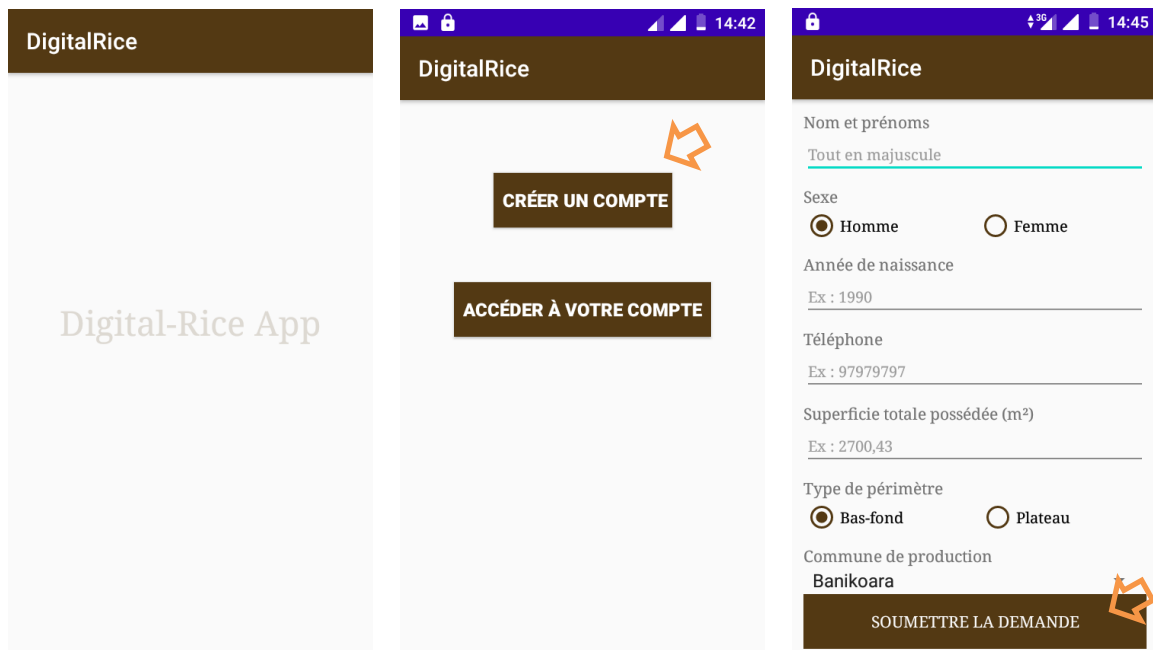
DigitalRice

Digital-Rice App

14:42

DigitalRice

CRÉER UN COMPTE

ACCÉDER À VOTRE COMPTE

3G 14:45

DigitalRice

Nom et prénoms

Tout en majuscule

Sexe

Homme Femme

Année de naissance

Ex : 1990

Téléphone

Ex : 97979797

Superficie totale possédée (m²)

Ex : 2700,43

Type de périmètre

Bas-fond Plateau

Commune de production

Banikoara

SOUMETTRE LA DEMANDE